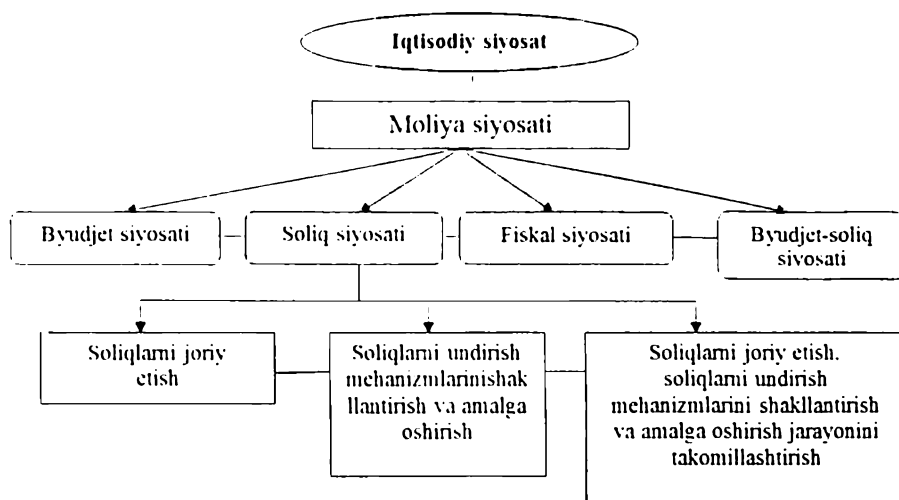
Iqtisodiy siyosat

Moliya siyosati

Byudjet siyosati

Soliq siyosati

Fiskal siyosati

Byudjet-soliq sivosati

Soliqlarni joriy etish

Soliqlarni undirish mehanizmlarinishak llantirish va amalga oshirish

Soliqlarni joriy etish. soliqlarni undirish mehanizmlarini shakllantirish va amalga oshirish jarayonini takomillashtirish